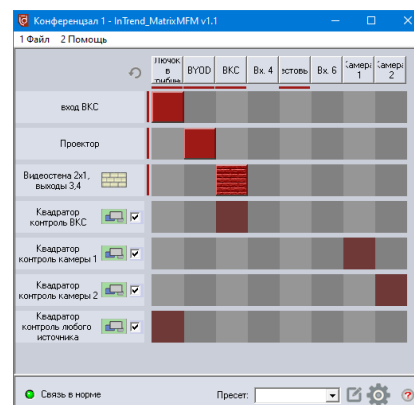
Конференцзал 1 - InTrend_MatrixMFM v1.1

1 Файл 2 Помощь

| | лючок в рибун | BYOD | ВКС | Вх. 4 | эстовь | Вх. 6 | Камера 1 | Камера 2 |
|---|---|---|---|---|---|---|---|---|
| вход ВКС | | | | | | | | |
| Проектор | | | | | | | | |
| Видеостена 2x1, выходы 3,4 | | | | | | | | |
| Квадратор контроль ВКС | | | | | | | | |
| Квадратор контроль камеры 1 | | | | | | | | |
| Квадратор контроль камеры 2 | | | | | | | | |
| Квадратор контроль любого источника | | | | | | | | |

Связь в норме

Пресет: